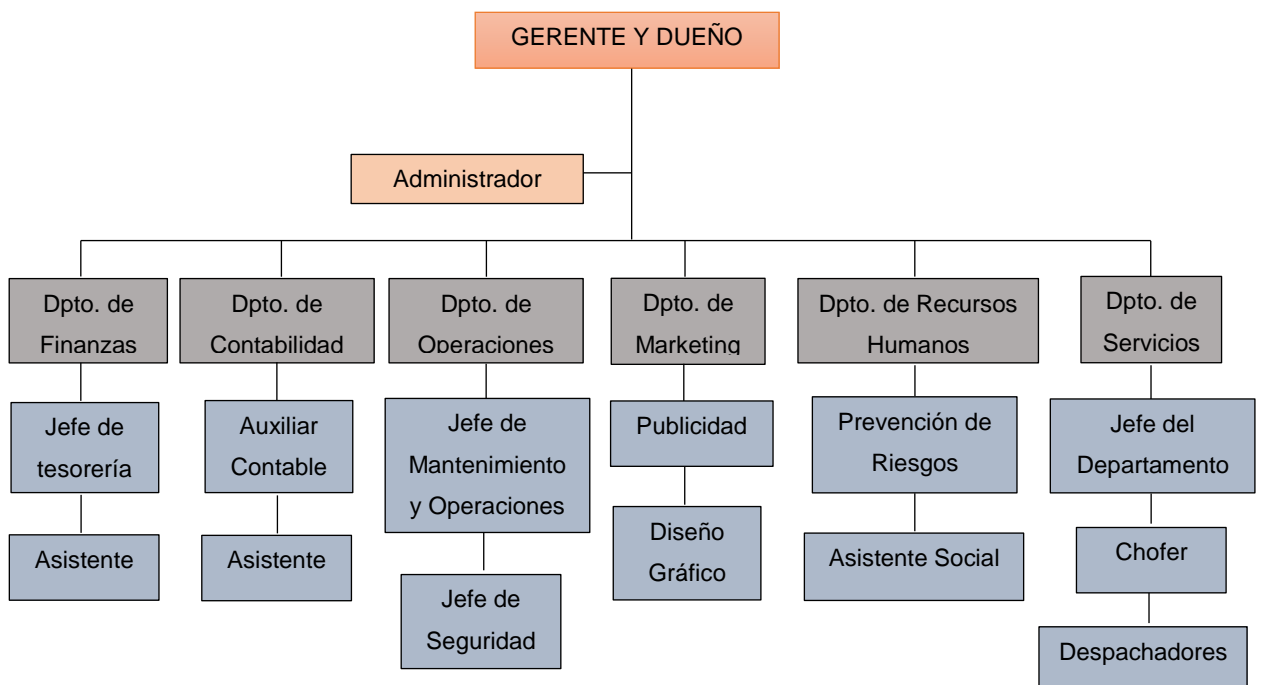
GERENTE Y DUEÑO

Administrador

Dpto. de Finanzas

Jefe de tesorería

Asistente

Dpto. de Contabilidad

Auxiliar Contable

Asistente

Dpto. de Operaciones

Jefe de Mantenimiento y Operaciones

Jefe de Seguridad

Dpto. de Marketing

Publicidad

Diseño Gráfico

Dpto. de Recursos Humanos

Prevención de Riesgos

Asistente Social

Dpto. de Servicios

Jefe del Departamento

Chofer

Despachadores